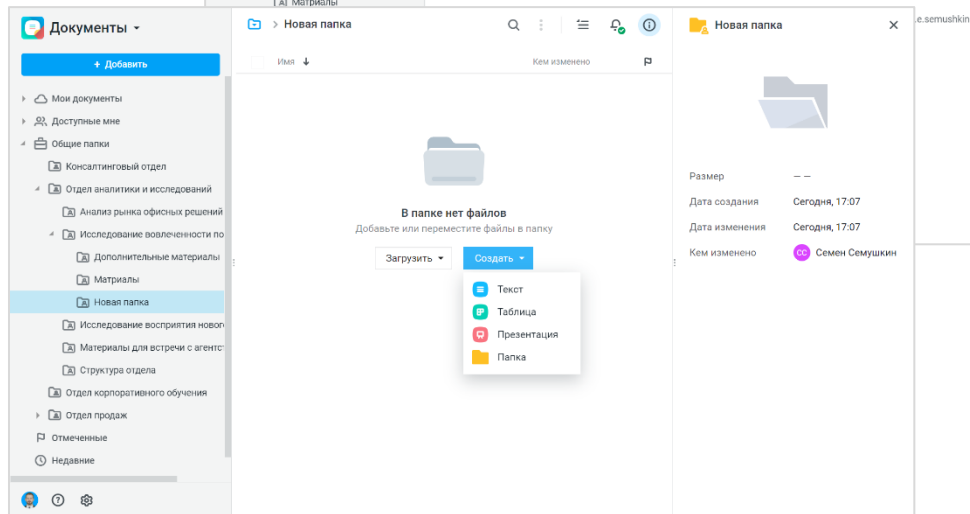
Матриалы

e.semushkin

Документы

+ Добавить

Мои документы
Доступные мне
Общие папки
Консалтинговый отдел
Отдел аналитики и исследований
Анализ рынка офисных решений
Исследование вовлеченности по
Дополнительные материалы
Матриалы
Новая папка
Исследование восприятия нового
Материалы для встречи с агентст
Структура отдела
Отдел корпоративного обучения
Отдел продаж
Отмеченные
Недавние

> Новая папка

Имя

Кем изменено

В папке нет файлов
Добавьте или переместите файлы в папку

Загрузить
Создать

Текст
Таблица
Презентация
Папка

Новая папка

| Размер | — — |
|---|---|
| Дата создания | Сегодня, 17:07 |
| Дата изменения | Сегодня, 17:07 |
| Кем изменено | СС Семен Семушкин |